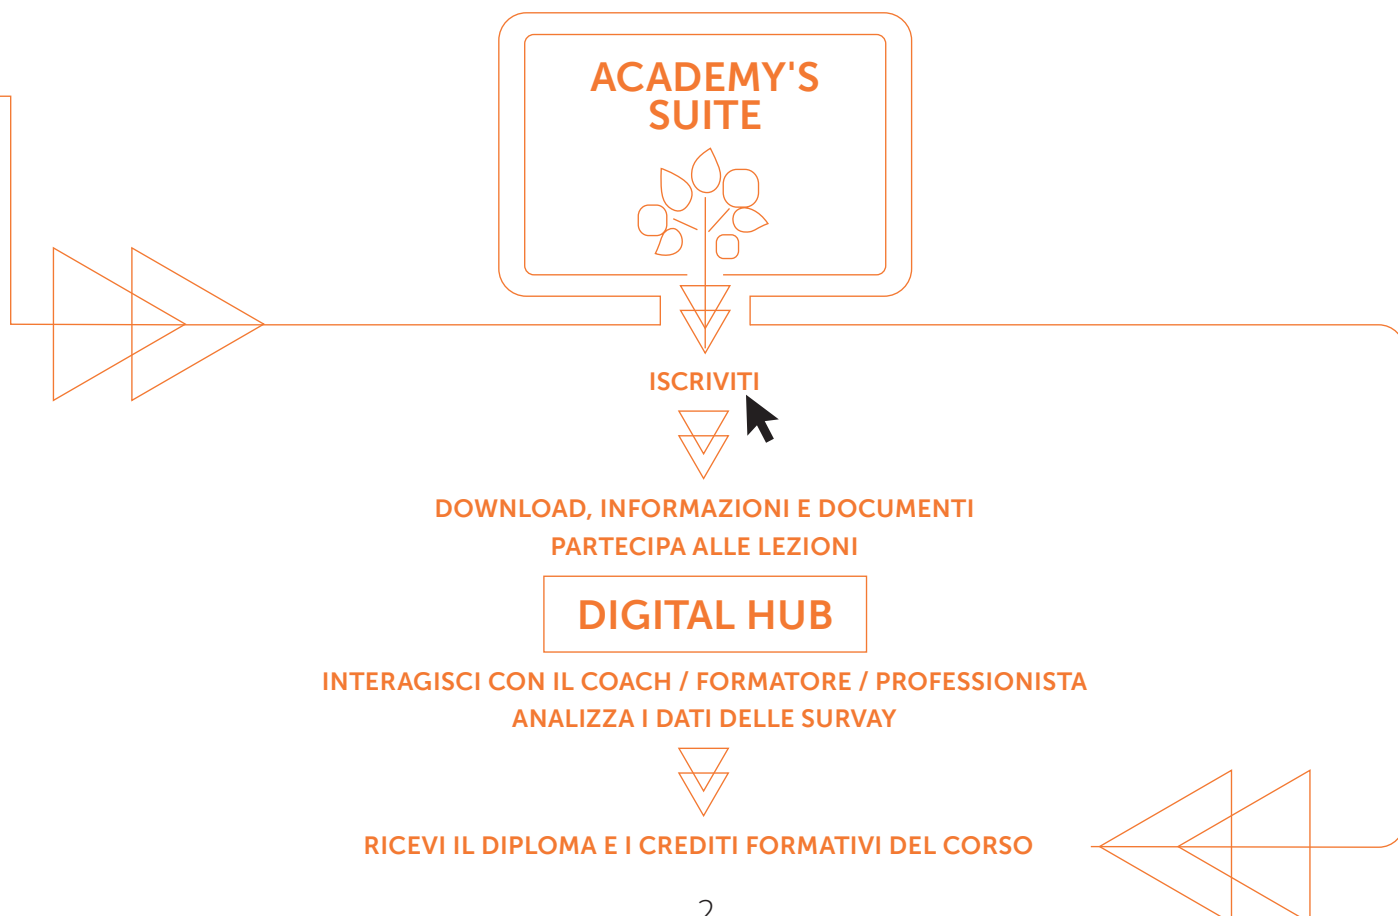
ACADEMY'S SUITE

ISCRIVITI

DOWNLOAD, INFORMAZIONI E DOCUMENTI
PARTECIPA ALLE LEZIONI

DIGITAL HUB

INTERAGISCI CON IL COACH / FORMATORE / PROFESSIONISTA
ANALIZZA I DATI DELLE SURVAY

RICEVI IL DIPLOMA E I CREDITI FORMATIVI DEL CORSO

2